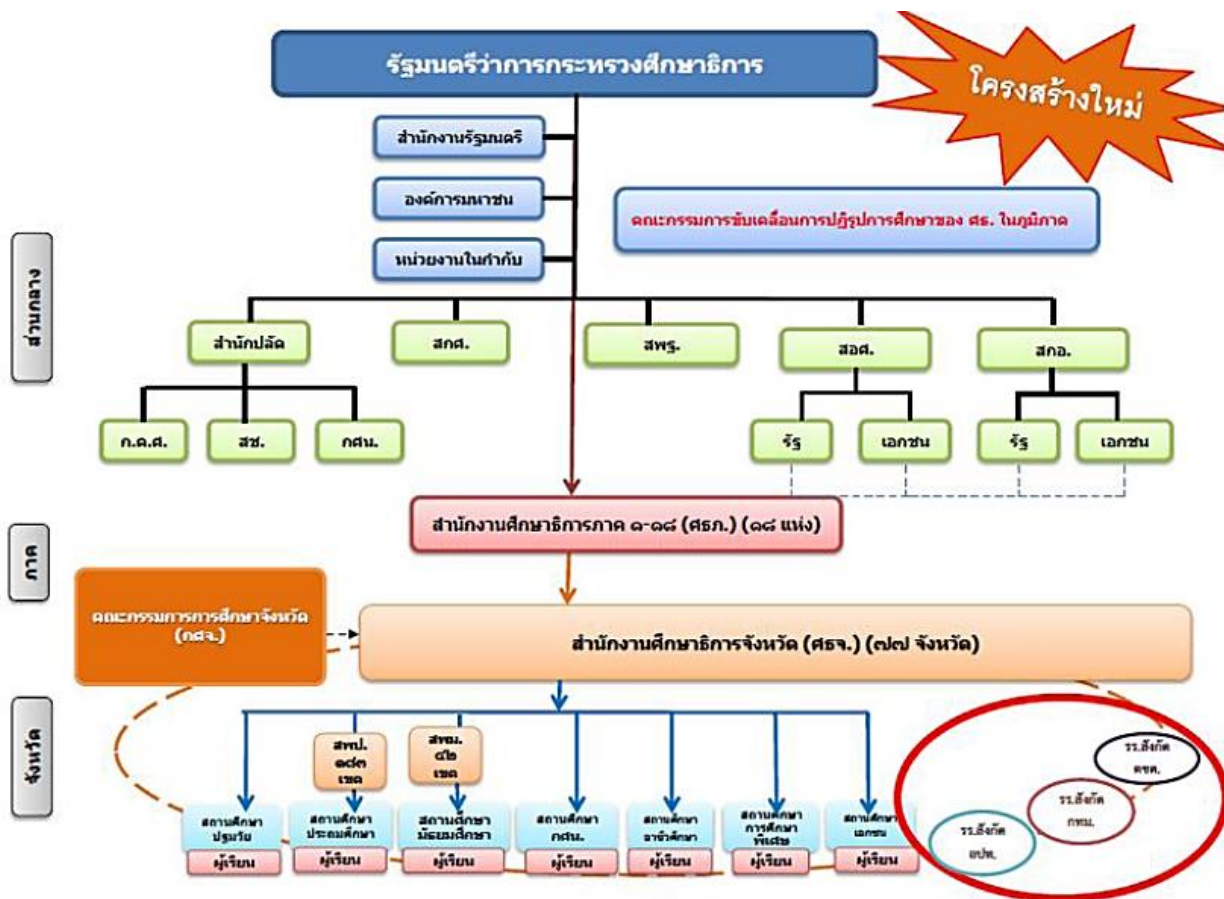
รัฐมนตรีว่าการกระทรวงศึกษาธิการ

โครงสร้างใหม่

สำนักงานรัฐมนตรี

องค์การมหาชน

หน่วยงานในกำกับ

คณะกรรมการขับเคลื่อนการปฏิรูปการศึกษาของ ศธ. ในภูมิภาค

ส่วนกลาง

สำนักปลัด

สกศ.

สพฐ.

สอศ.

สกอ.

ก.ค.ศ.

สช.

กศน.

รัฐ

เอกชน

รัฐ

เอกชน

ภาค

สำนักงานศึกษาธิการภาค ๑-๑๘ (ศธภ.) (๑๘ แห่ง)

คณะกรรมการการศึกษาจังหวัด (กศจ.)

สำนักงานศึกษาธิการจังหวัด (ศธจ.) (๗๗ จังหวัด)

จังหวัด

สพป. ๑๘๓ เขต

สพม. ๔๒ เขต

สถานศึกษาปฐมวัย

ผู้เรียน

สถานศึกษาประถมศึกษา

ผู้เรียน

สถานศึกษามัธยมศึกษา

ผู้เรียน

สถานศึกษา กศน.

ผู้เรียน

สถานศึกษาอาชีวศึกษา

ผู้เรียน

สถานศึกษาการศึกษาพิเศษ

ผู้เรียน

สถานศึกษาเอกชน

ผู้เรียน

รร.สังกัด ตชด.

รร.สังกัด กทม.

รร.สังกัด อปท.